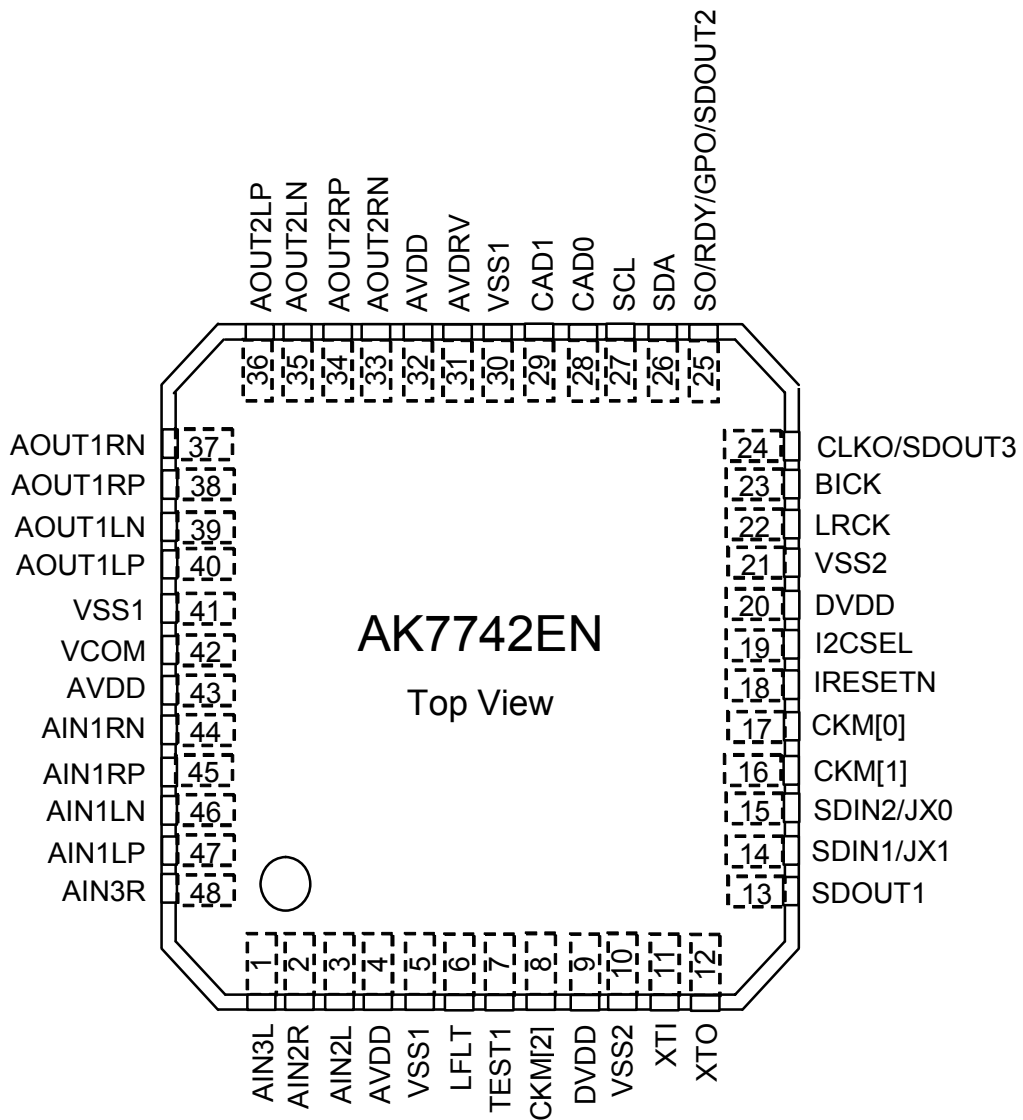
AOUT2LP AOUT2LN AOUT2RP AOUT2RN AVDD AVDRV VSS1 CAD1 CAD0 SCL SDA SO/RDY/GPO/SDOUT2

36 35 34 33 32 31 30 29 28 27 26 25

AOUT1RN 37
AOUT1RP 38
AOUT1LN 39
AOUT1LP 40
VSS1 41
VCOM 42
AVDD 43
AIN1RN 44
AIN1RP 45
AIN1LN 46
AIN1LP 47
AIN3R 48

AK7742EN

Top View

24 CLKO/SDOUT3
23 BICK
22 LRCK
21 VSS2
20 DVDD
19 I2CSEL
18 IRESETN
17 CKM[0]
16 CKM[1]
15 SDIN2/JX0
14 SDIN1/JX1
13 SDOUT1

1 2 3 4 5 6 7 8 9 10 11 12

AIN3L AIN2R AIN2L AVDD VSS1 LFLT TEST1 CKM[2] DVDD VSS2 XTI XTO